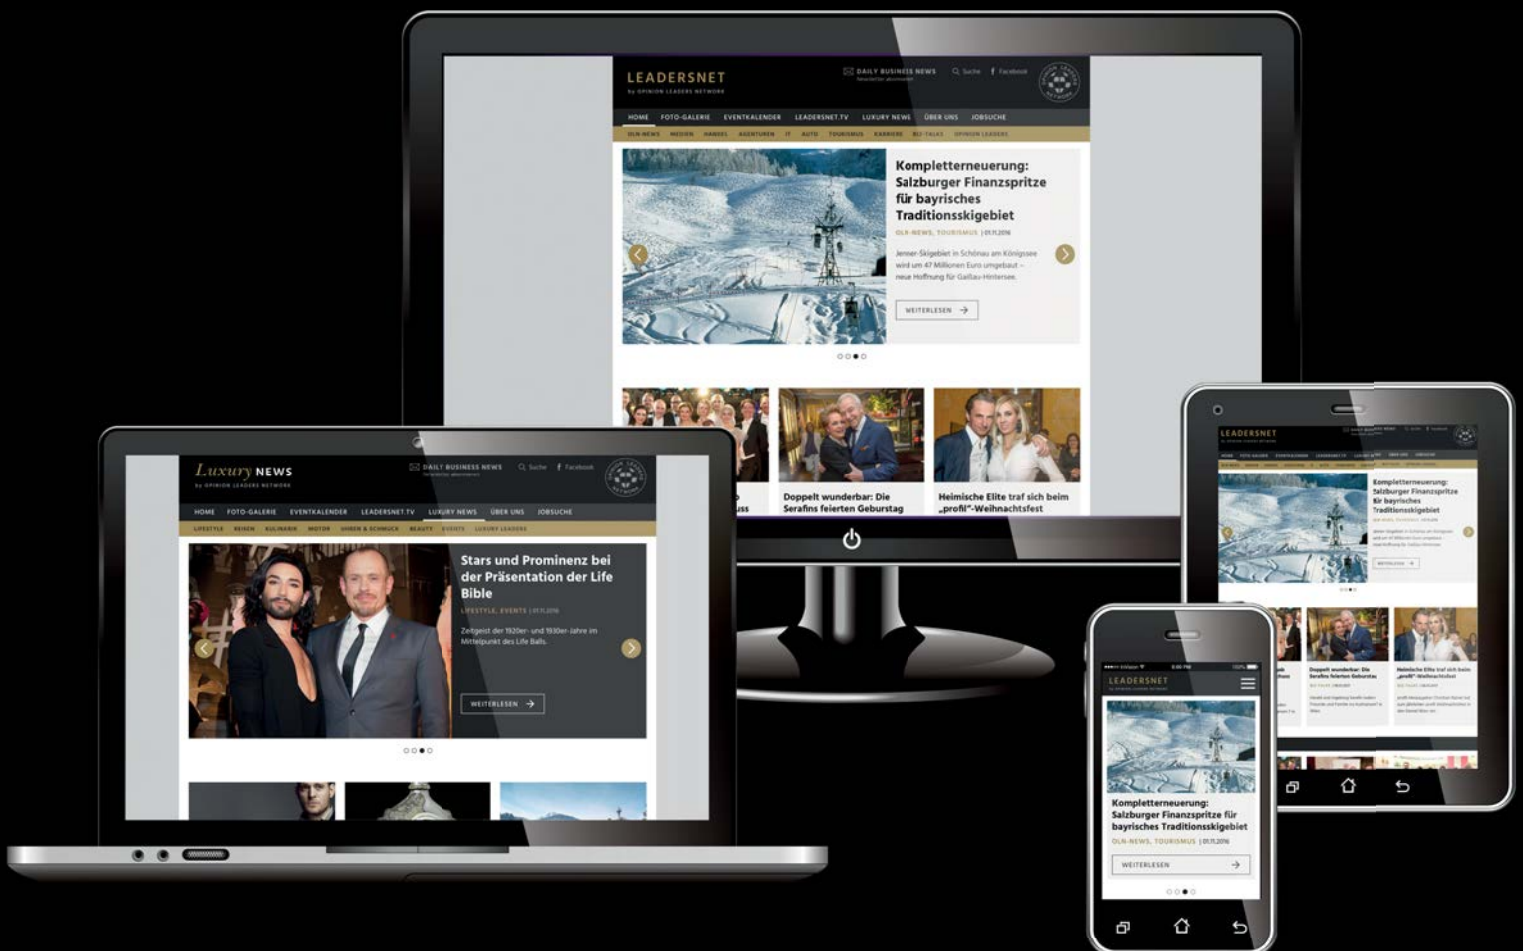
LEADERSNET
by OPINION LEADERS NETWORK

DAILY BUSINESS NEWS
Suche
Facebook

HOME FOTO-GALERIE EVENTKALENDER LEADERSNET.TV LUXURY NEWS ÜBER UNS JOBSUCHE

OLN-NEWS MEDIEN HANDEL AGENTUREN IT AUTO TOURISMUS KARRIERE BIZ-TALKS OPINION LEADERS

Komplettерneuerung: Salzburger Finanzspritze für bayrisches Traditionsskigebiet
OLN-NEWS, TOURISMUS | 01.11.2016

Jenner-Skigebiet in Schönau am Königssee wird um 47 Millionen Euro umgebaut – neue Hoffnung für Gaißau-Hintersee.

WEITERLESEN

Doppelt wunderbar: Die Serafins feierten Geburstag

Heimische Elite traf sich beim „profil"-Weihnachtsfest

Luxury NEWS
by OPINION LEADERS NETWORK

DAILY BUSINESS NEWS
Suche
Facebook

HOME FOTO-GALERIE EVENTKALENDER LEADERSNET.TV LUXURY NEWS ÜBER UNS JOBSUCHE

LIFESTYLE REISEN KULINARIK MOTOR UHREN & SCHMUCK BEAUTY EVENTS LUXURY LEADERS

Stars und Prominenz bei der Präsentation der Life Bible
LIFESTYLE, EVENTS | 01.11.2016

Zeitgeist der 1920er- und 1930er-Jahre im Mittelpunkt des Life Balls.

WEITERLESEN

LEADERSNET

Komplettеrneuerung: Salzburger Finanzspritze für bayrisches Traditionsskigebiet
OLN-NEWS, TOURISMUS | 01.11.2016

WEITERLESEN

LEADERSNET

Komplettеrneuerung: Salzburger Finanzspritze für bayrisches Traditionsskigebiet

WEITERLESEN

Doppelt wunderbar: Die Serafins feierten Geburstag

Heimische Elite traf sich beim „profil"-Weihnachtsfest